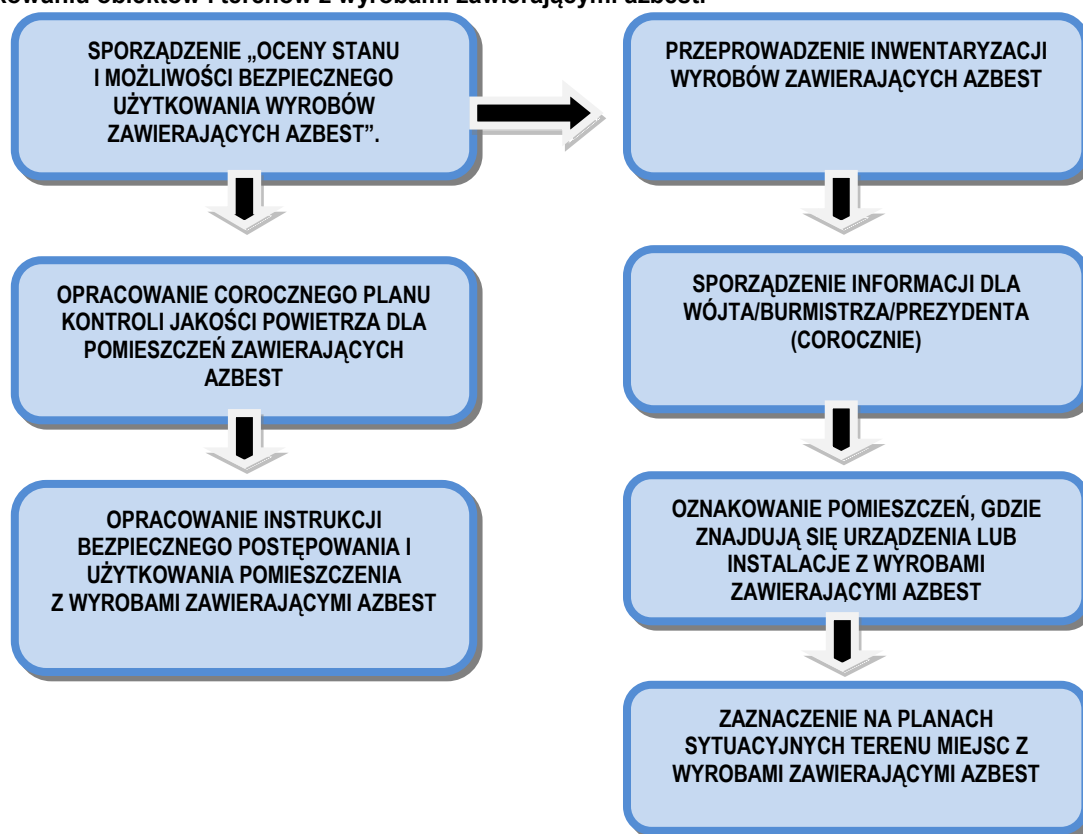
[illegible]kowania obiektów i terenów z wyrobami zawierającymi azbest.

SPORZĄDZENIE „OCENY STANU I MOŻLIWOŚCI BEZPIECZNEGO UŻYTKOWANIA WYROBÓW ZAWIERAJĄCYCH AZBEST".

OPRACOWANIE COROCZNEGO PLANU KONTROLI JAKOŚCI POWIETRZA DLA POMIESZCZEŃ ZAWIERAJĄCYCH AZBEST

OPRACOWANIE INSTRUKCJI BEZPIECZNEGO POSTĘPOWANIA I UŻYTKOWANIA POMIESZCZENIA Z WYROBAMI ZAWIERAJĄCYMI AZBEST

PRZEPROWADZENIE INWENTARYZACJI WYROBÓW ZAWIERAJĄCYCH AZBEST

SPORZĄDZENIE INFORMACJI DLA WÓJTA/BURMISTRZA/PREZYDENTA (COROCZNIE)

OZNAKOWANIE POMIESZCZEŃ, GDZIE ZNAJDUJĄ SIĘ URZĄDZENIA LUB INSTALACJE Z WYROBAMI ZAWIERAJĄCYMI AZBEST

ZAZNACZENIE NA PLANACH SYTUACYJNYCH TERENU MIEJSC Z WYROBAMI ZAWIERAJĄCYMI AZBEST